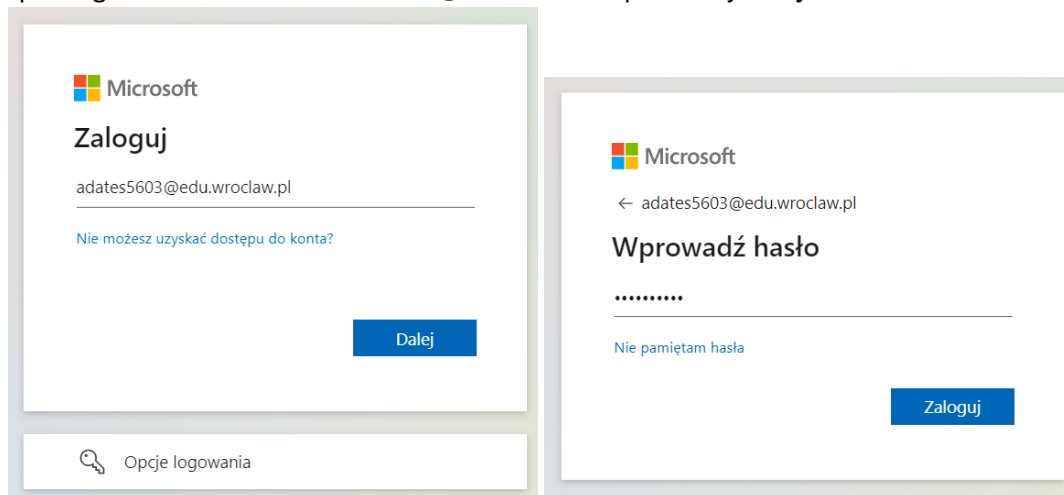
Microsoft

Zaloguj

adates5603@edu.wroclaw.pl

Nie możesz uzyskać dostępu do konta?

Dalej

Opcje logowania

Microsoft

← adates5603@edu.wroclaw.pl

Wprowadź hasło

••••••••••

Nie pamiętam hasła

Zaloguj